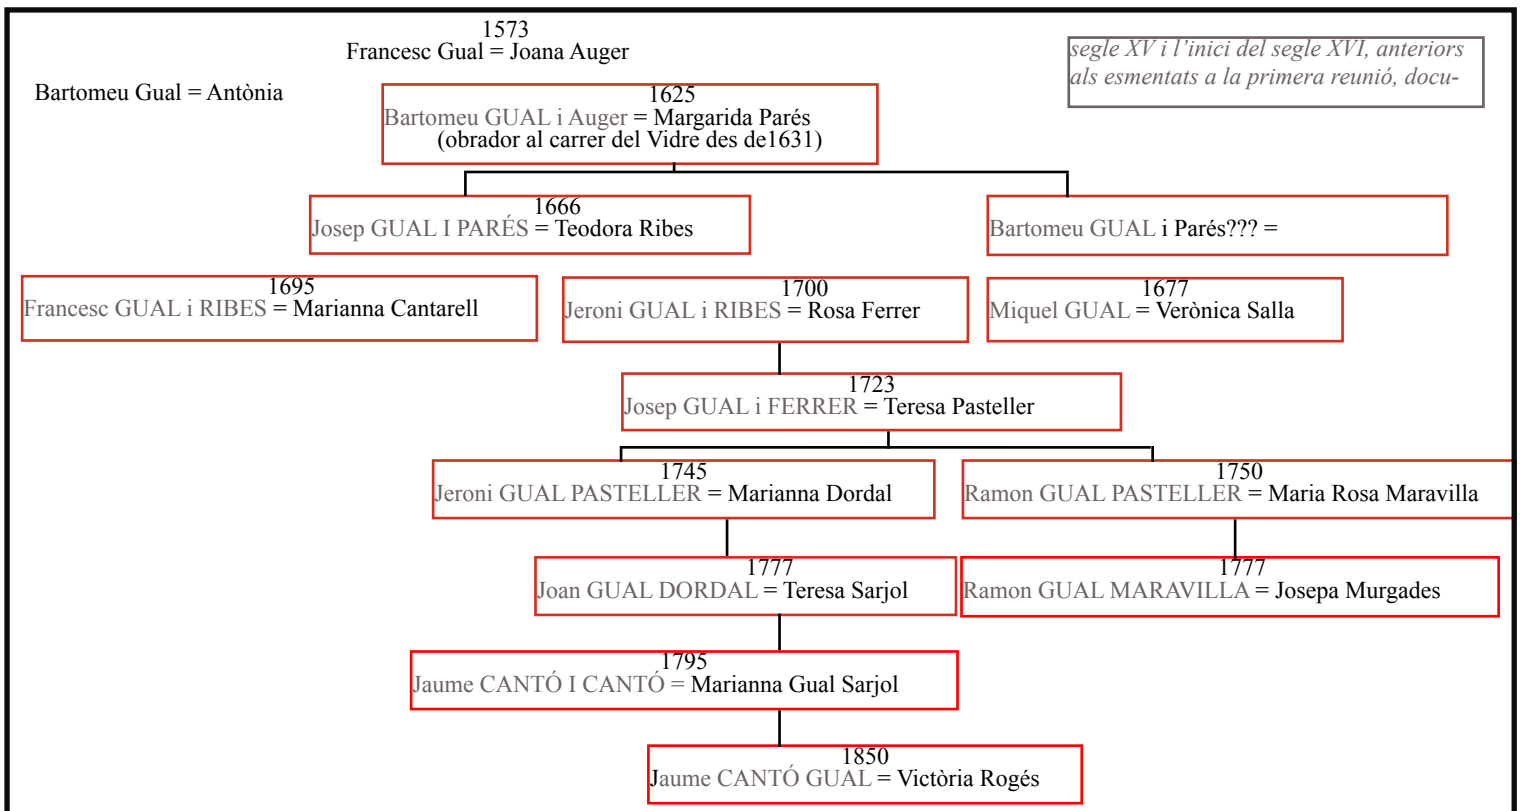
1573
Francesc Gual = Joana Auger

Bartomeu Gual = Antònia

segle XV i l'inici del segle XVI, anteriors als esmentats a la primera reunió, docu-

1625
Bartomeu GUAL i Auger = Margarida Parés
(obrador al carrer del Vidre des de1631)

1666
Josep GUAL I PARÉS = Teodora Ribes

Bartomeu GUAL i Parés??? =

1695
Francesc GUAL i RIBES = Marianna Cantarell

1700
Jeroni GUAL i RIBES = Rosa Ferrer

1677
Miquel GUAL = Verònica Salla

1723
Josep GUAL i FERRER = Teresa Pasteller

1745
Jeroni GUAL PASTELLER = Marianna Dordal

1750
Ramon GUAL PASTELLER = Maria Rosa Maravilla

1777
Joan GUAL DORDAL = Teresa Sarjol

1777
Ramon GUAL MARAVILLA = Josepa Murgades

1795
Jaume CANTÓ I CANTÓ = Marianna Gual Sarjol

1850
Jaume CANTÓ GUAL = Victòria Rogés